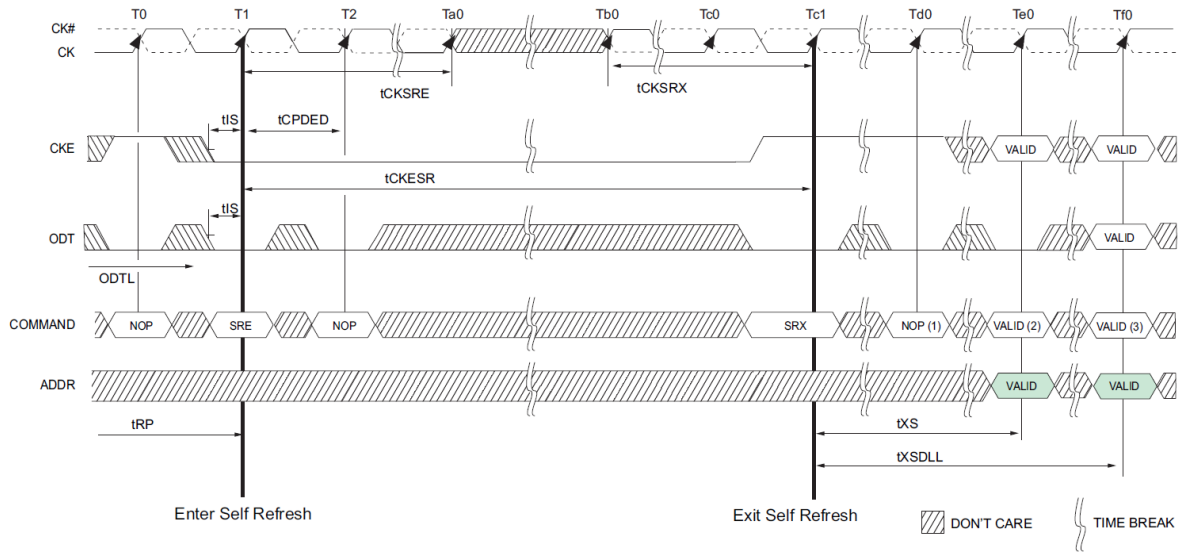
CK#
CK
T0
T1
T2
Ta0
Tb0
Tc0
Tc1
Td0
Te0
Tf0
tCKSRE
tCKSRX
tIS
tCPDED
CKE
VALID
VALID
tCKESR
tIS
ODT
VALID
ODTL
COMMAND
NOP
SRE
NOP
SRX
NOP (1)
VALID (2)
VALID (3)
ADDR
VALID
VALID
tRP
tXS
tXSDLL
Enter Self Refresh
Exit Self Refresh
DON'T CARE
TIME BREAK